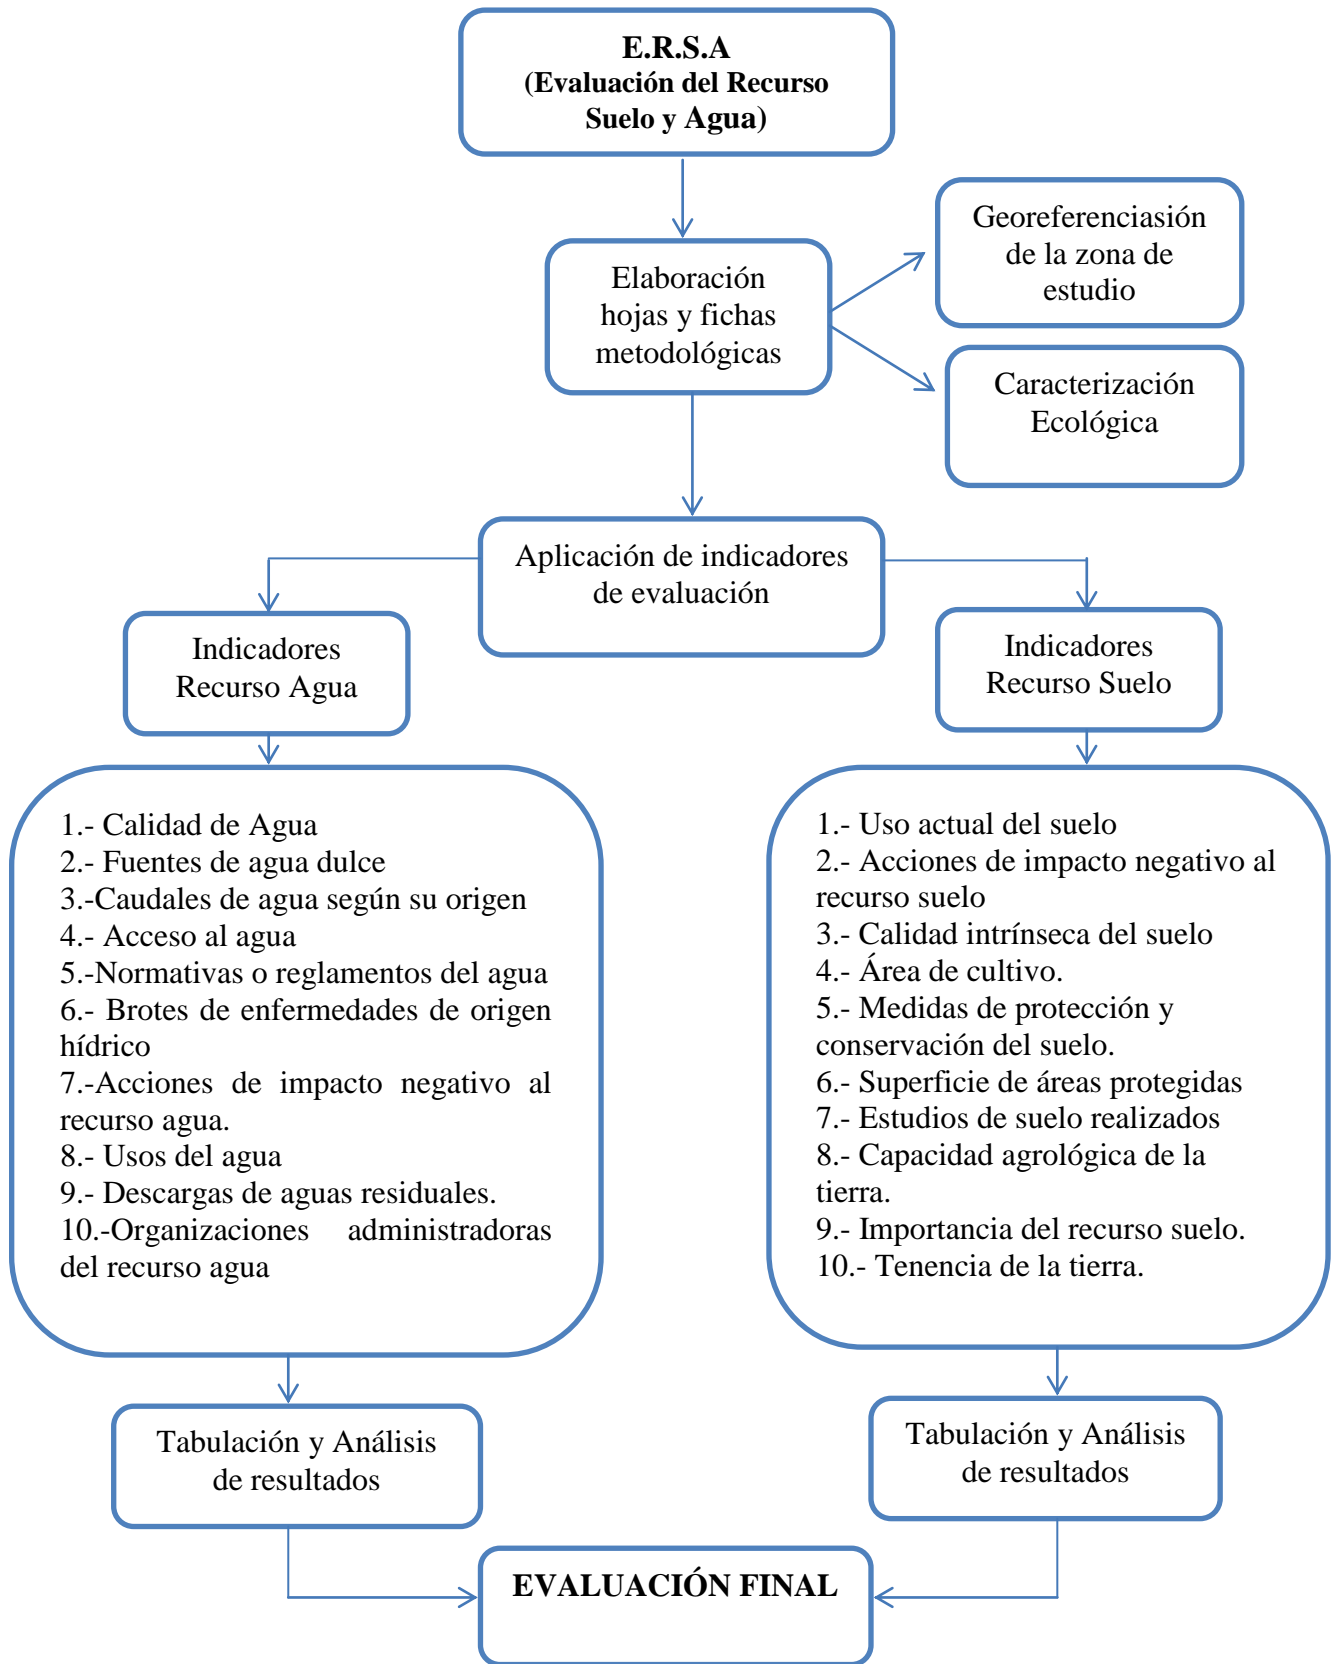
E.R.S.A
(Evaluación del Recurso Suelo y Agua)

Elaboración hojas y fichas metodológicas

Georeferenciasión de la zona de estudio

Caracterización Ecológica

Aplicación de indicadores de evaluación

Indicadores Recurso Agua

Indicadores Recurso Suelo

1.- Calidad de Agua
2.- Fuentes de agua dulce
3.-Caudales de agua según su origen
4.- Acceso al agua
5.-Normativas o reglamentos del agua
6.- Brotes de enfermedades de origen hídrico
7.-Acciones de impacto negativo al recurso agua.
8.- Usos del agua
9.- Descargas de aguas residuales.
10.-Organizaciones administradoras del recurso agua

1.- Uso actual del suelo
2.- Acciones de impacto negativo al recurso suelo
3.- Calidad intrínseca del suelo
4.- Área de cultivo.
5.- Medidas de protección y conservación del suelo.
6.- Superficie de áreas protegidas
7.- Estudios de suelo realizados
8.- Capacidad agrológica de la tierra.
9.- Importancia del recurso suelo.
10.- Tenencia de la tierra.

Tabulación y Análisis de resultados

Tabulación y Análisis de resultados

EVALUACIÓN FINAL